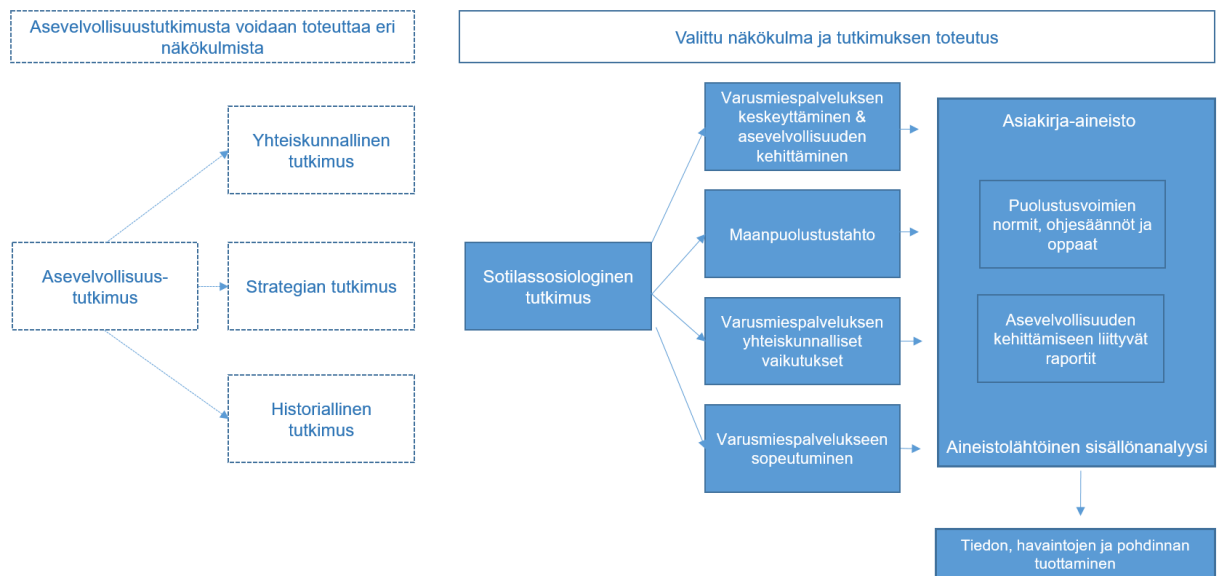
Asevelvollisuustutkimusta voidaan toteuttaa eri näkökulmista

Valittu näkökulma ja tutkimuksen toteutus

Yhteiskunnallinen tutkimus

Asevelvollisuus-tutkimus

Strategian tutkimus

Historiallinen tutkimus

Sotilassosiologinen tutkimus

Varusmiespalveluksen keskeyttäminen & asevelvollisuuden kehittäminen

Maanpuolustustahto

Varusmiespalveluksen yhteiskunnalliset vaikutukset

Varusmiespalvelukseen sopeutuminen

Asiakirja-aineisto

Puolustusvoimien normit, ohjesäännöt ja oppaat

Asevelvollisuuden kehittämiseen liittyvät raportit

Aineistolähtöinen sisällönanalyysi

Tiedon, havaintojen ja pohdinnan tuottaminen